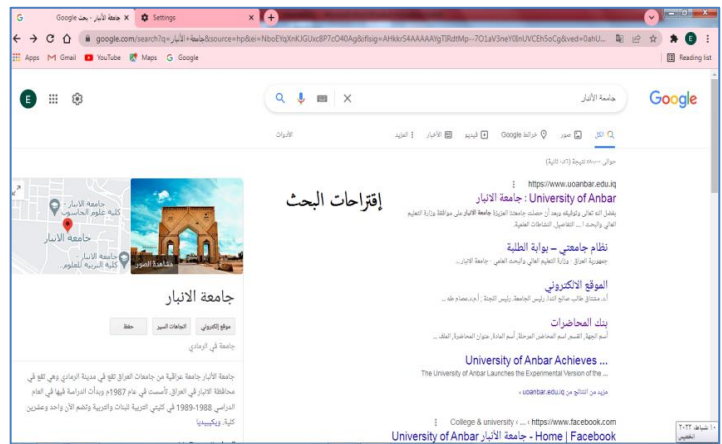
G جامعة الانبار - بحث Google ×
Settings ×
+
google.com/search?q=جامعة+الأنبار&source=hp&ei=NboEYqXnKJGUxc8P7cO40Ag&iflsig=AHkkrS4AAAAAYgTRdtMp--7O1aV3neY0InUVCEh5oCg&ved=0ahU...
Apps Gmail YouTube Maps Google
Reading list
E
Google
جامعة الأنبار
الكل صور خرائط Google فيديو الأخبار المزيد
الأدوات
حوالى ٥٠٠٠ نتيجة (٥٠ ثانية)
https://www.uoanbar.edu.iq
University of Anbar : جامعة الانبار
يتفضل السيد المطالب لرئيس ... جامعة الانبار على موافقة وزارة التعليم العالي والبحث ... التفاصيل النشاطات العلمية.
إقتراحات البحث
نظام جامعتي – بوابة الطلبة
جمهورية العراق . وزارة التعليم العالي والبحث العلمي . جامعة الانبار...
الموقع الالكتروني
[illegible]
بنك المحاضرات
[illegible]
University of Anbar Achieves ...
The University of Anbar Launches the Experimental Version of the ...
مزيد من النتائج من uoanbar.edu.iq »
https://www.facebook.com › College & university
University of Anbar جامعة الأنبار - Home | Facebook
جامعة الانبار
كلية علوم الحاسوب
جامعة الانبار
كلية التربية للعلوم
مشاهدة الصور
جامعة الانبار
موقع إلكتروني
الاتجاهات السير
حفظ
جامعة في الرمادي
جامعة الأنبار جامعة عراقية من جامعات العراق تقع في مدينة الرمادي وهي تقع في محافظة الانبار في العراق. تأسست في عام 1987م وبدأت الدراسة فيها في العام الدراسي 1988-1989 في كليتي التربية للبنات والتربية وتضم الآن واحد وعشرين كلية. ويكيبيديا
١٠ شباط ٢٠٢٢